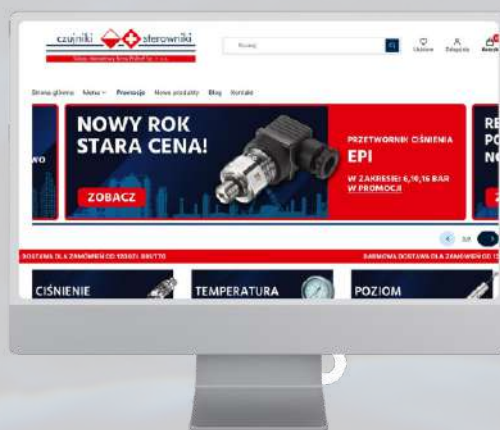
czujniki sterowniki

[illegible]

Szukaj

Ulubione Zaloguj się Koszyk

Strona główna Menu Promocje Nowe produkty Blog Kontakt

WO

NOWY ROK STARA CENA!

ZOBACZ

PRZETWORNIK CIŚNIENIA EPI

W ZAKRESIE 6,10,16 BAR W PROMOCJI

RE PO NO

DOSTAWA DLA ZAMÓWIEŃ OD 1000 ZŁ BRUTTO

DARMOWA DOSTAWA DLA ZAMÓWIEŃ OD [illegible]

CIŚNIENIE

TEMPERATURA

POZIOM